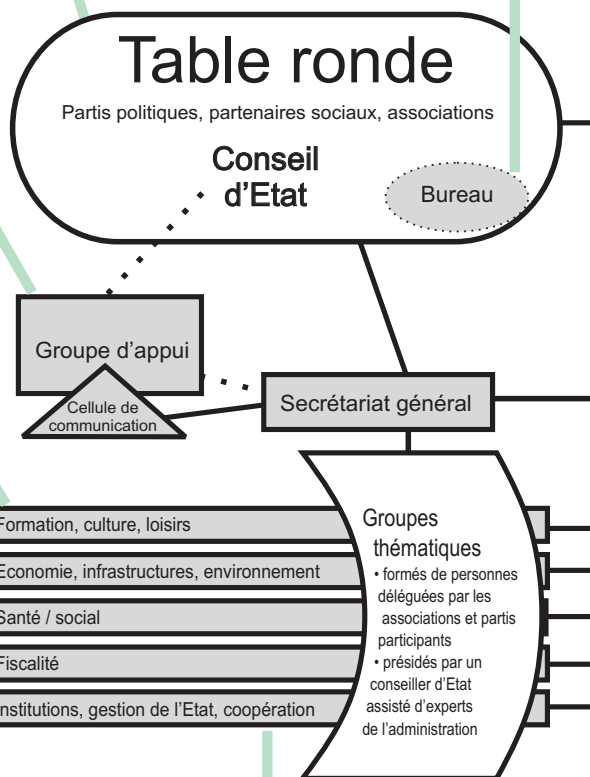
Table ronde

Partis politiques, partenaires sociaux, associations

Conseil d'Etat

Bureau

Groupe d'appui

Cellule de communication

Secrétariat général

Formation, culture, loisirs

Economie, infrastructures, environnement

Santé / social

Fiscalité

Institutions, gestion de l'Etat, coopération

Groupes thématiques

• formés de personnes déléguées par les associations et partis participants

• présidés par un conseiller d'Etat assisté d'experts de l'administration